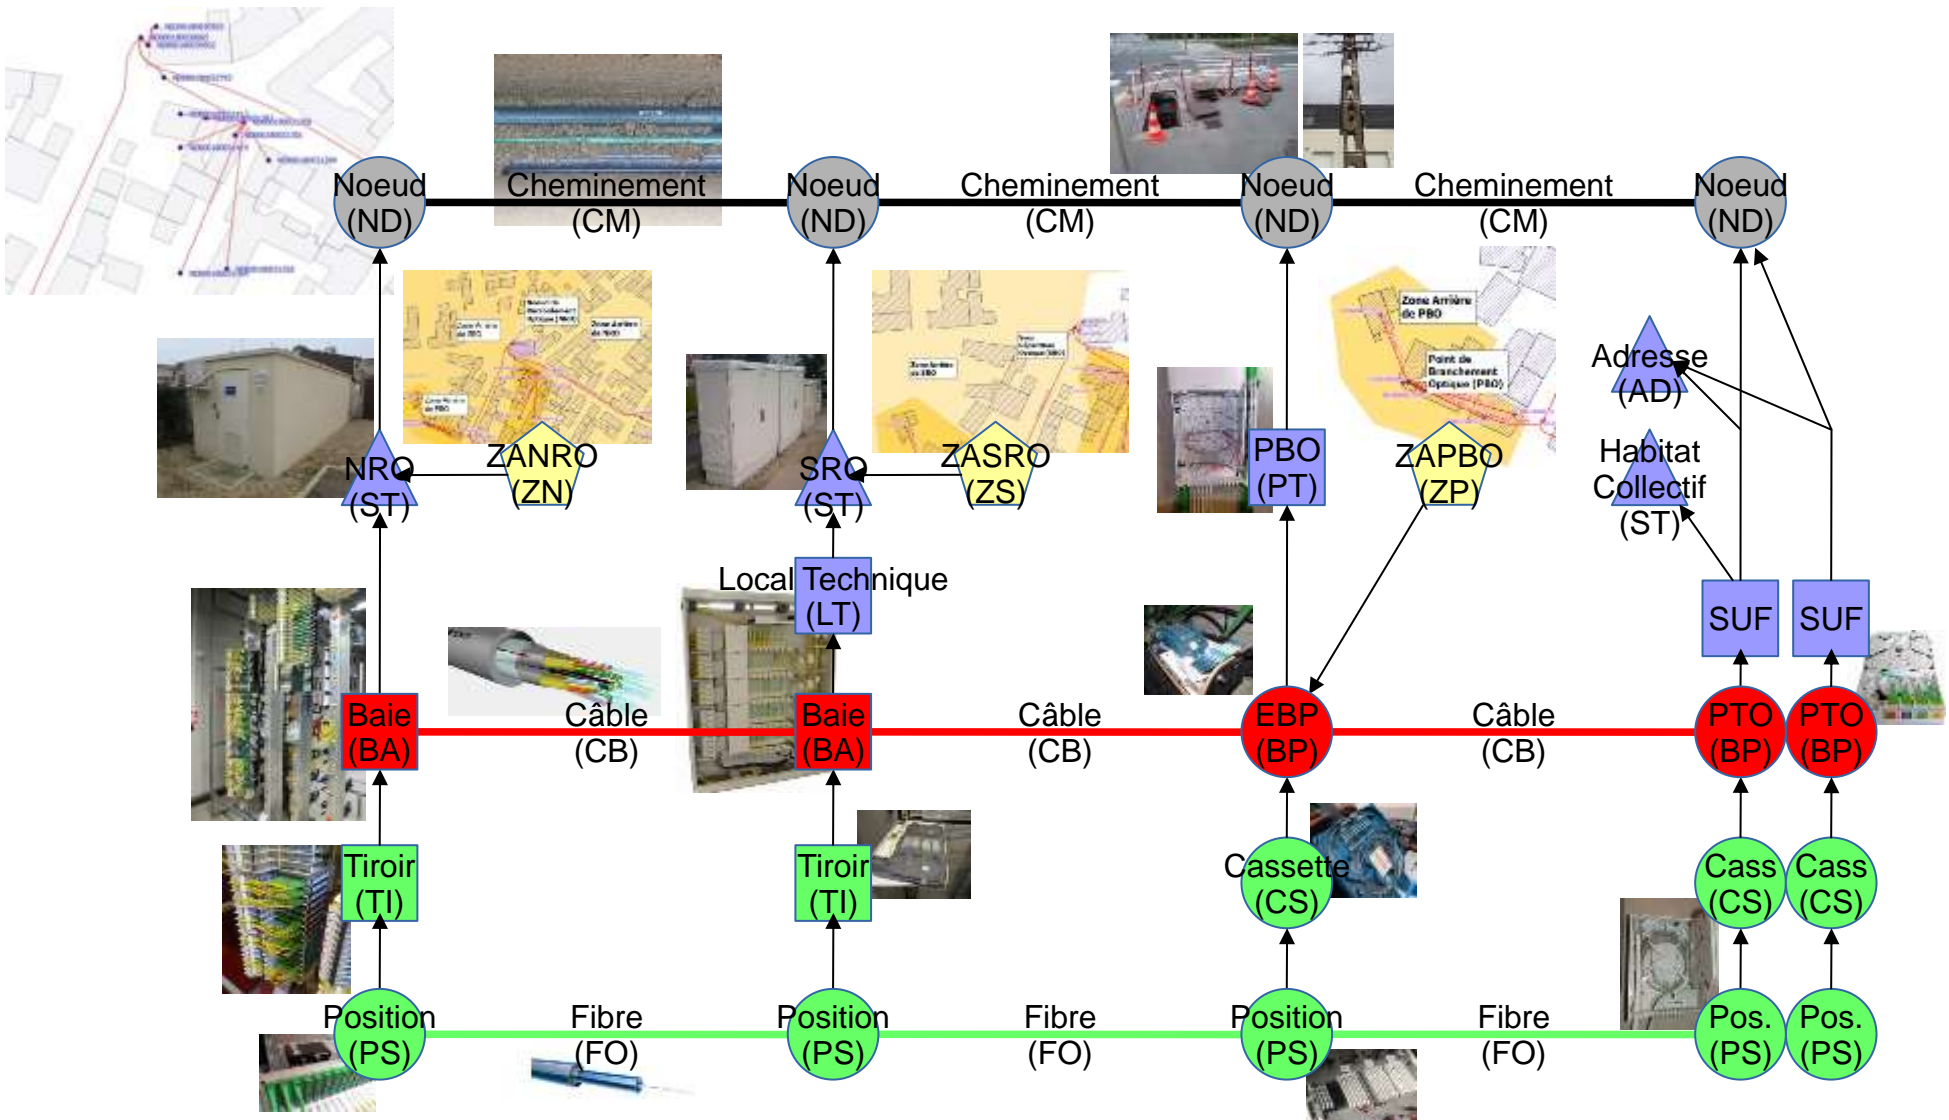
Noeud (ND)

Cheminement (CM)

Noeud (ND)

Cheminement (CM)

Noeud (ND)

Cheminement (CM)

Noeud (ND)

Zone Arrière de PBO

Point de Branchement Optique (PBO)

Adresse (AD)

Habitat Collectif (ST)

NRO (ST)

ZANRO (ZN)

SRO (ST)

ZASRO (ZS)

PBO (PT)

ZAPBO (ZP)

Local Technique (LT)

SUF

SUF

Baie (BA)

Câble (CB)

Baie (BA)

Câble (CB)

EBP (BP)

Câble (CB)

PTO (BP)

PTO (BP)

Tiroir (TI)

Tiroir (TI)

Cassette (CS)

Cass (CS)

Cass (CS)

Position (PS)

Fibre (FO)

Position (PS)

Fibre (FO)

Position (PS)

Fibre (FO)

Pos. (PS)

Pos. (PS)